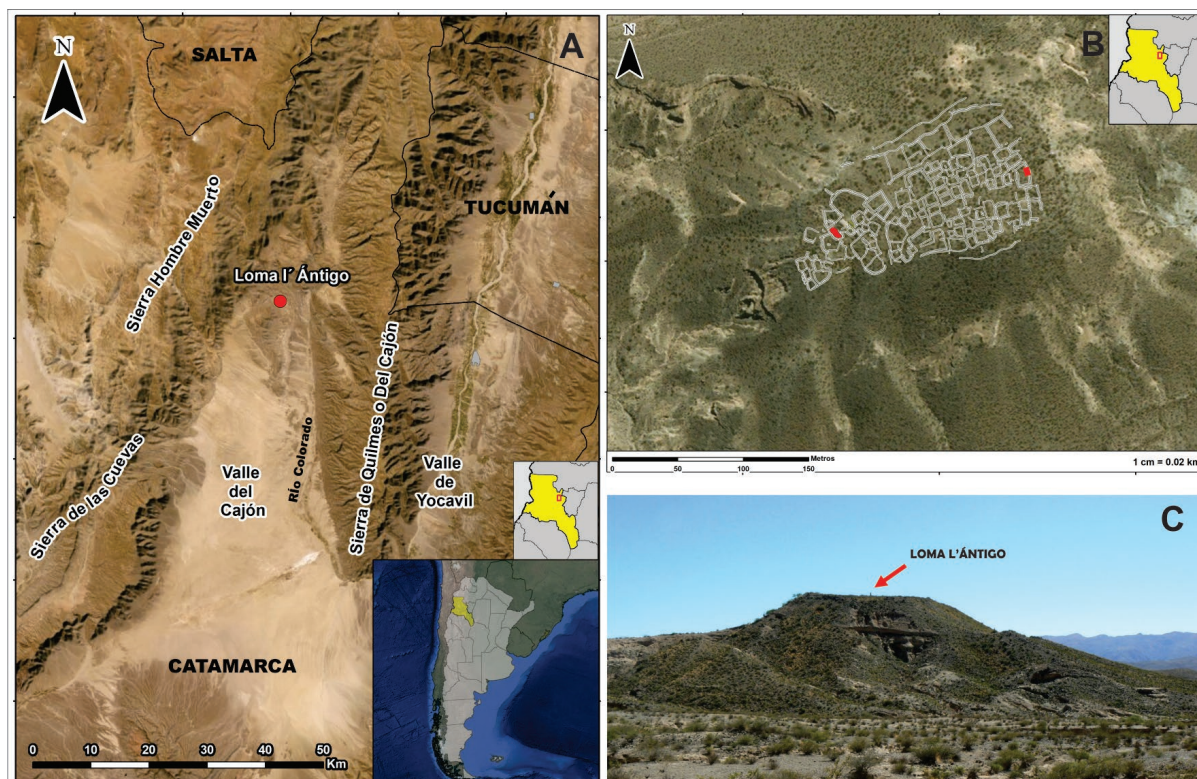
N

SALTA

A

TUCUMÁN

Sierra Hombre Muerto

Loma l´ Ántigo

Sierra de Quilmes o Del Cajón

Río Colorado

Sierra de las Cuevas

Valle del Cajón

Valle de Yocavil

CATAMARCA

0 10 20 30 40 50 Km

N

B

Metros
0 50 100 150

1 cm = 0.02 km

C

LOMA L'ÁNTIGO